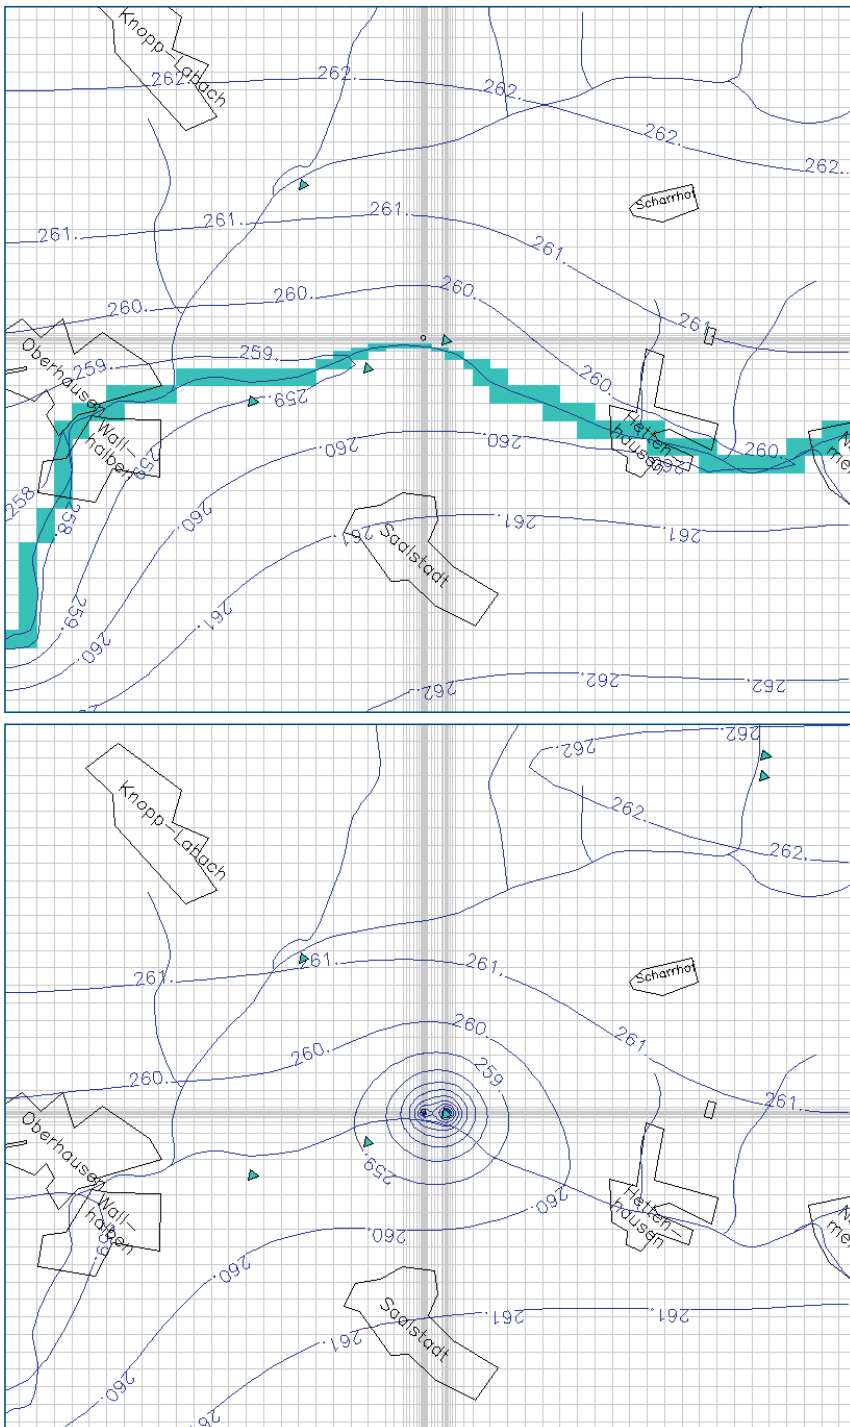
Knopp-Labach
262.
262.
262.
262.
Scharrhof
261.
261.
261.
260.
260.
260.
261.
259.
259.
259.
Oberhausen
Wall-halben
258
258
258
260.
260.
260.
Hettenhausen
260.
261.
261.
261.
261.
259.
260.
262.
262.
262.
Saalstadt

262.
262.
262.
Knopp-Labach
261.
261.
Scharrhof
261.
261.
260.
260.
260.
259.
259.
Oberhausen
Wall-halben
260.
260.
260.
Hettenhausen
261.
261.
261.
Saalstadt
260.
262.